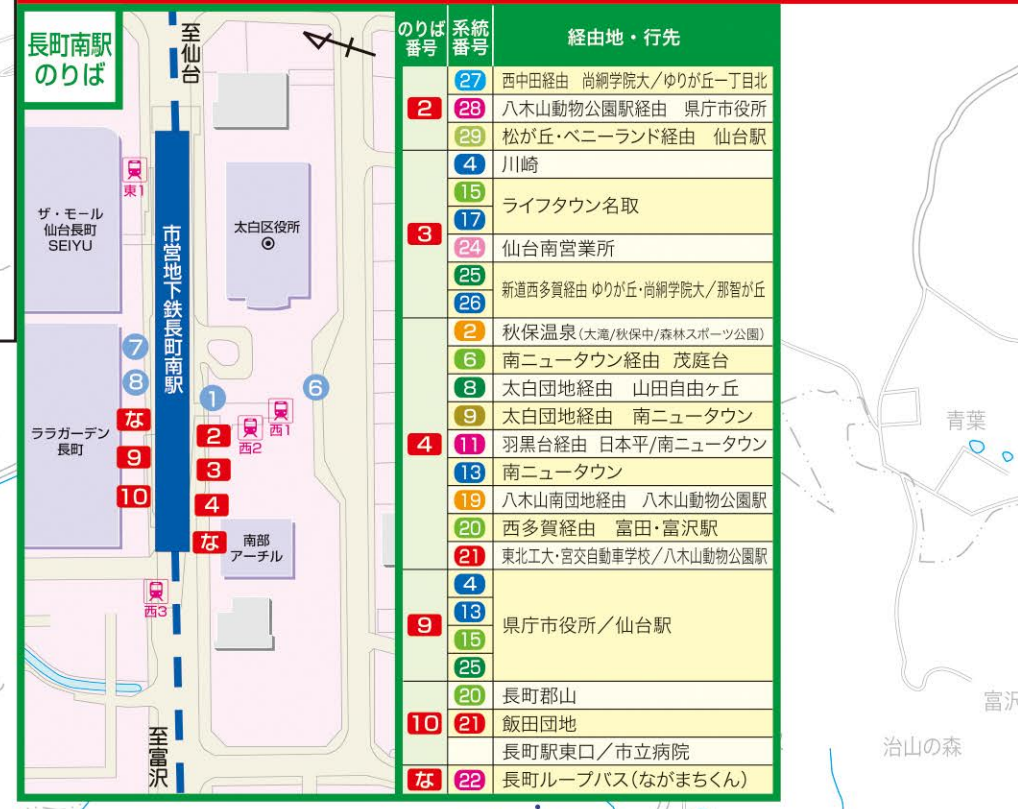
長町南駅のりば

至仙台

東1

ザ・モール仙台長町SEIYU

市営地下鉄長町南駅

太白区役所

7
8
1
6

ララガーデン長町

な
9
10
2
3
4
な

西1
西2
西3

南部アーチル

至富沢

| のりば番号 | 系統番号 | 経由地・行先 |
|---|---|---|
| 2 | 27 | 西中田経由　尚絅学院大／ゆりが丘一丁目北 |
| | 28 | 八木山動物公園駅経由　県庁市役所 |
| | 29 | 松が丘・ベニーランド経由　仙台駅 |
| 3 | 4 | 川崎 |
| | 15 | ライフタウン名取 |
| | 17 | |
| | 24 | 仙台南営業所 |
| | 25 | 新道西多賀経由 ゆりが丘・尚絅学院大／那智が丘 |
| | 26 | |
| 4 | 2 | 秋保温泉(大滝/秋保中/森林スポーツ公園) |
| | 6 | 南ニュータウン経由　茂庭台 |
| | 8 | 太白団地経由　山田自由ヶ丘 |
| | 9 | 太白団地経由　南ニュータウン |
| | 11 | 羽黒台経由 日本平/南ニュータウン |
| | 13 | 南ニュータウン |
| | 19 | 八木山南団地経由　八木山動物公園駅 |
| | 20 | 西多賀経由　富田・富沢駅 |
| | 21 | 東北工大・宮交自動車学校／八木山動物公園駅 |
| 9 | 4 | 県庁市役所／仙台駅 |
| | 13 | |
| | 15 | |
| | 25 | |
| 10 | 20 | 長町郡山 |
| | 21 | 飯田団地 |
| | | 長町駅東口／市立病院 |
| な | 22 | 長町ループバス(ながまちくん) |

青葉

富沢

治山の森